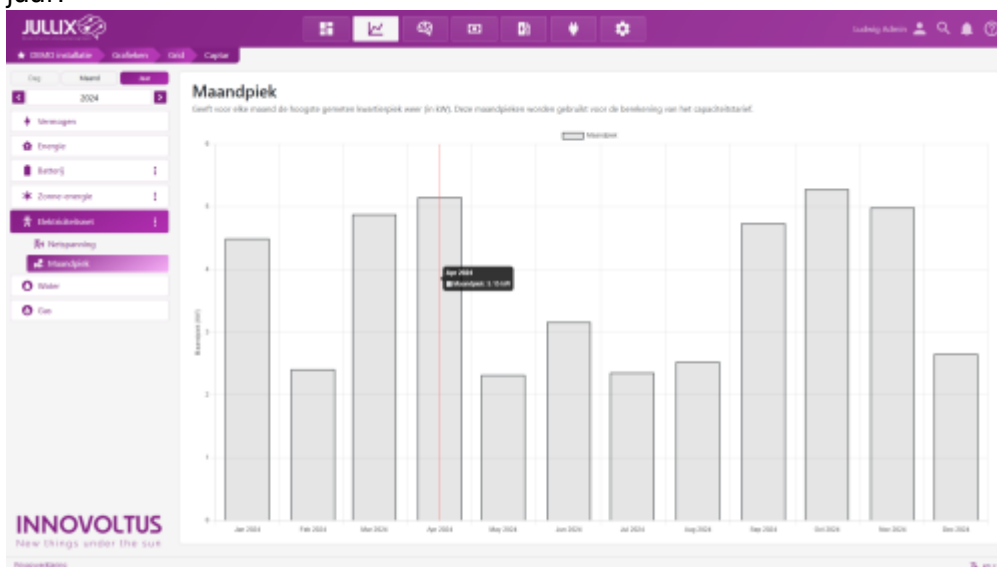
jaar?

JULLIX

Ludwig Admin

DEMO installatie > Grafieken > Grid > Captar

Dag | Maand | Jaar

2024

Vermogen

Energie

Batterij

Zonne-energie

Elektriciteitsnet

Netspanning

Maandpiek

Water

Gas

INNOVOLTUS
New things under the sun

Maandpiek

Geeft voor elke maand de hoogste gemeten kwartierpiek weer (in kW). Deze maandpieken worden gebruikt voor de berekening van het capaciteitstarief.

Maandpiek

Apr 2024
Maandpiek: 5.15 kW

Vermogen (kW)

6
5
4
3
2
1
0

Jan 2024 | Feb 2024 | Mar 2024 | Apr 2024 | May 2024 | Jun 2024 | Jul 2024 | Aug 2024 | Sep 2024 | Oct 2024 | Nov 2024 | Dec 2024

Privacyverklaring